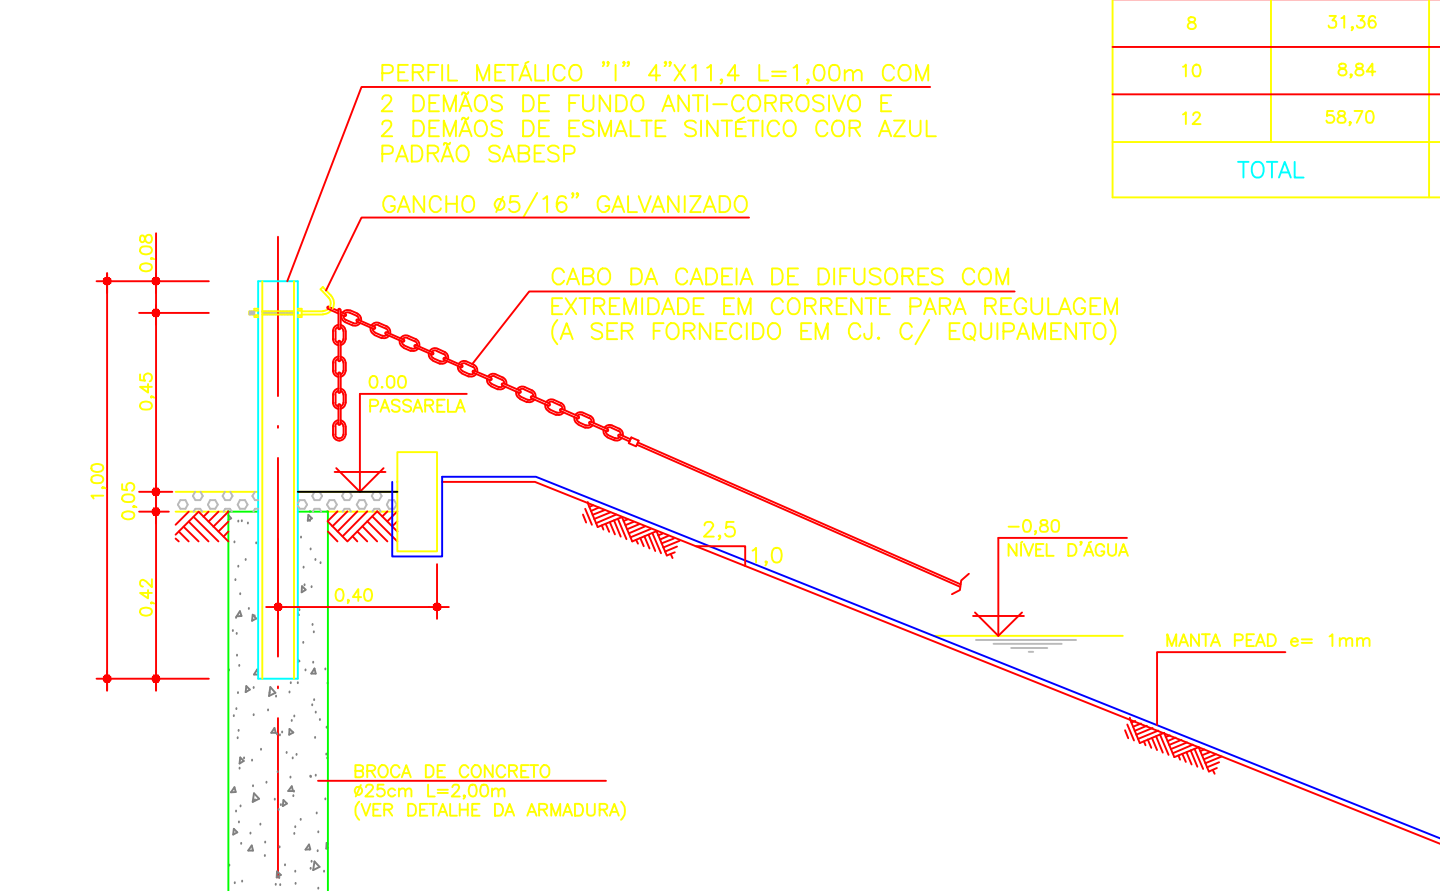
| 8 | 31,36 |
|---|---|
| 10 | 8,84 |
| 12 | 58,70 |
| TOTAL | |

PERFIL METÁLICO "I" 4"X11,4 L=1,00m COM 2 DEMÃOS DE FUNDO ANTI-CORROSIVO E 2 DEMÃOS DE ESMALTE SINTÉTICO COR AZUL PADRÃO SABESP

GANCHO ø5/16" GALVANIZADO

CABO DA CADEIA DE DIFUSORES COM EXTREMIDADE EM CORRENTE PARA REGULAGEM (A SER FORNECIDO EM CJ. C/ EQUIPAMENTO)

0.08
0.45
1.00
0.05
0.42

0.00
PASSARELA

2,5
1,0

0,40

-0,80
NÍVEL D'ÁGUA

MANTA PEAD e= 1mm

BROCA DE CONCRETO
ø25cm L=2,00m
(VER DETALHE DA ARMADURA)